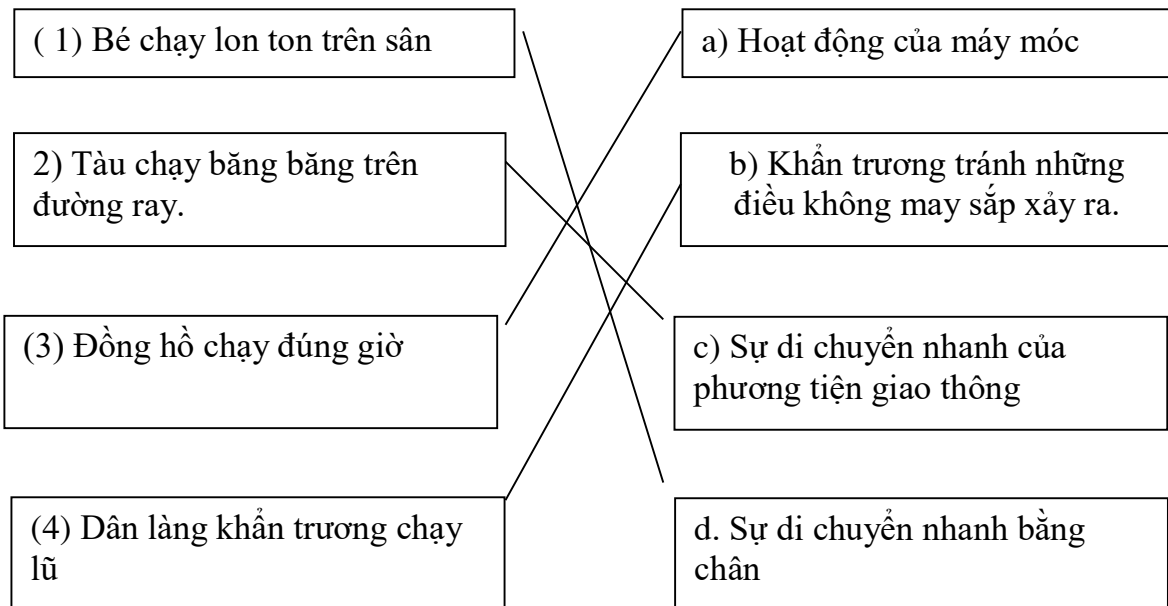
( 1) Bé chạy lon ton trên sân

2) Tàu chạy băng băng trên đường ray.

(3) Đồng hồ chạy đúng giờ

(4) Dân làng khẩn trương chạy lũ

a) Hoạt động của máy móc

b) Khẩn trương tránh những điều không may sắp xảy ra.

c) Sự di chuyển nhanh của phương tiện giao thông

d. Sự di chuyển nhanh bằng chân